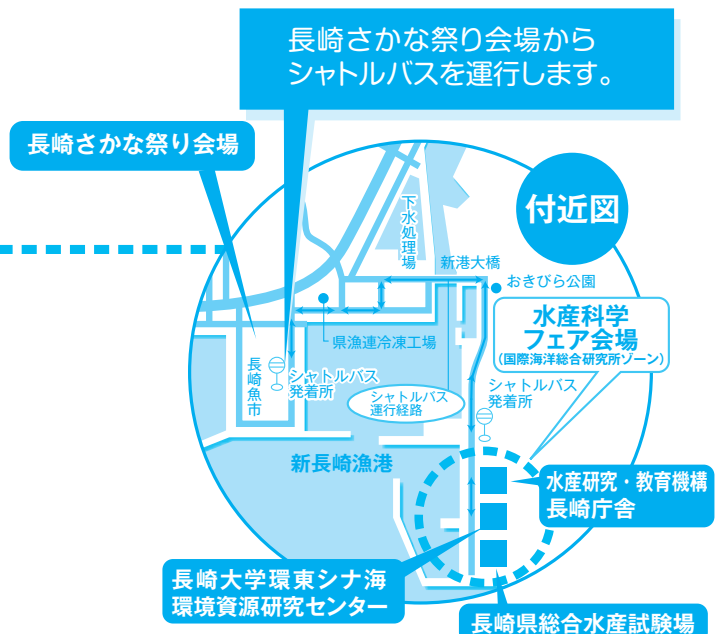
長崎さかな祭り会場から
シャトルバスを運行します。

長崎さかな祭り会場

付近図

下水処理場

新港大橋

おきびら公園

県漁連冷凍工場

水産科学
フェア会場
(国際海洋総合研究所ゾーン)

長崎魚市

シャトルバス
発着所

シャトルバス
運行経路

シャトルバス
発着所

新長崎漁港

水産研究・教育機構
長崎庁舎

長崎大学環東シナ海
環境資源研究センター

長崎県総合水産試験場